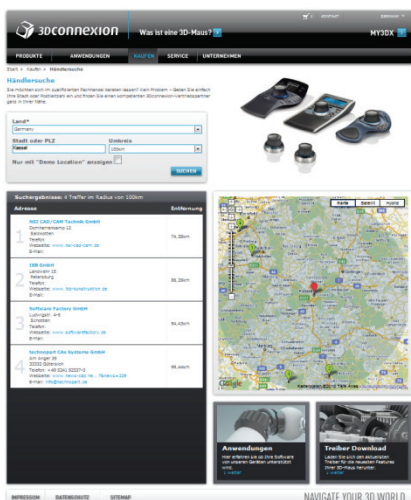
3DCONNEXION

Was ist eine 3D-Maus?

KONTAKT DEUTSCH

MY3DX

PRODUKTE ANWENDUNGEN KAUFEN SERVICE UNTERNEHMEN

Start > Kaufen > Händlersuche

Händlersuche

Sie möchten sich im qualifizierten Fachhandel beraten lassen? Kein Problem – Geben Sie einfach Ihre Stadt oder Postleitzahl ein und finden Sie einen kompetenten 3Dconnexion-Vertriebspartner ganz in Ihrer Nähe.

Land*

Germany

Stadt oder PLZ

Kassel

Umkreis

100km

Nur mit "Demo Location" anzeigen

SUCHEN

Suchergebnis: 4 Treffer im Radius von 100km

| | Adresse | Entfernung |
|---|---|---|
| 1 | NEO CAD/CAM Technik GmbH, Sommerweg 12, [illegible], Telefon: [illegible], Webseite: www.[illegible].de, E-Mail: | 74,38km |
| 2 | CBB GmbH, Landwehr 15, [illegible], Telefon: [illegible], Webseite: www.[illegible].de, E-Mail: | 86,29km |
| 3 | Software Factory GmbH, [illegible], Telefon: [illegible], Webseite: www.softwarefactory.de, E-Mail: | 94,45km |
| 4 | technopart CAx Systeme GmbH, Am Anger 35, 33332 Gütersloh, Telefon: +49 5241 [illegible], Webseite: www.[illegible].de, E-Mail: info@technopart.de | 99,44km |

Karte Satellit Hybrid

Anwendungen

Hier erfahren sie, wie Software von unseren Geräten unterstützt wird.

> weiter

Treiber Download

Laden Sie sich hier die aktuellsten Treiber für die neusten Features Ihrer 3D-Maus herunter.

> weiter

IMPRESSUM DATENSCHUTZ SITEMAP

NAVIGATE YOUR 3D WORLD